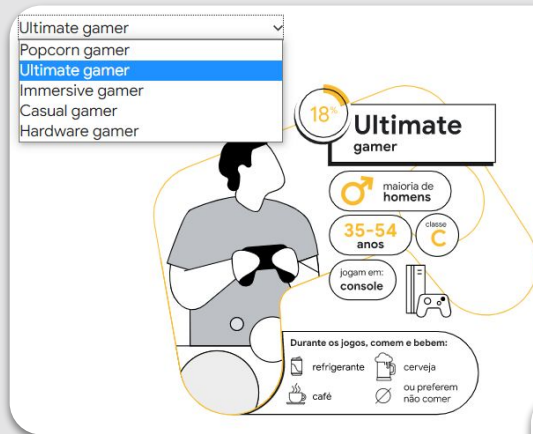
Ultimate gamer
Popcorn gamer
Ultimate gamer
Immersive gamer
Casual gamer
Hardware gamer

18%

Ultimate gamer

maioria de homens

35-54 anos

classe C

jogam em: console

Durante os jogos, comem e bebem:
refrigerante
cerveja
café
ou preferem não comer